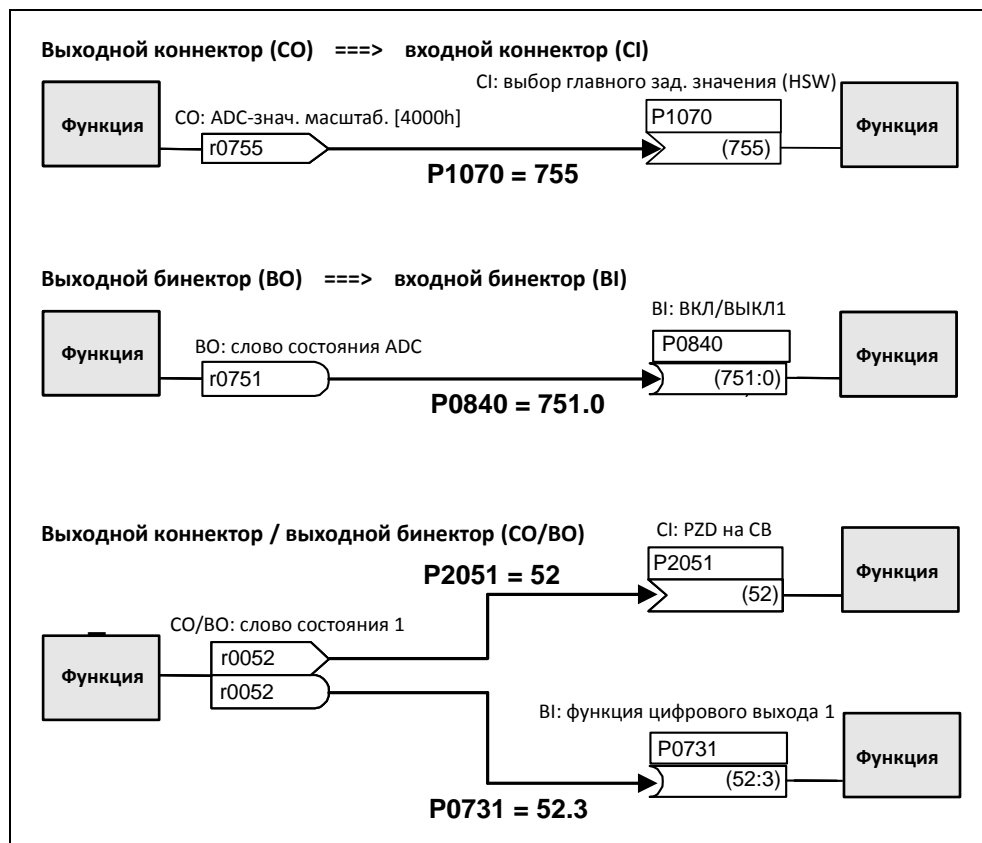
Выходной коннектор (CO) ===> входной коннектор (CI)

CI: выбор главного зад. значения (HSW)

Функция

CO: ADC-знач. масштаб. [4000h]

r0755

P1070

(755)

Функция

P1070 = 755

Выходной бинектор (BO) ===> входной бинектор (BI)

BI: ВКЛ/ВЫКЛ1

Функция

BO: слово состояния ADC

r0751

P0840

(751:0)

Функция

P0840 = 751.0

Выходной коннектор / выходной бинектор (CO/BO)

CI: PZD на CB

P2051 = 52

P2051

(52)

Функция

CO/BO: слово состояния 1

Функция

r0052

r0052

BI: функция цифрового выхода 1

P0731

(52:3)

Функция

P0731 = 52.3